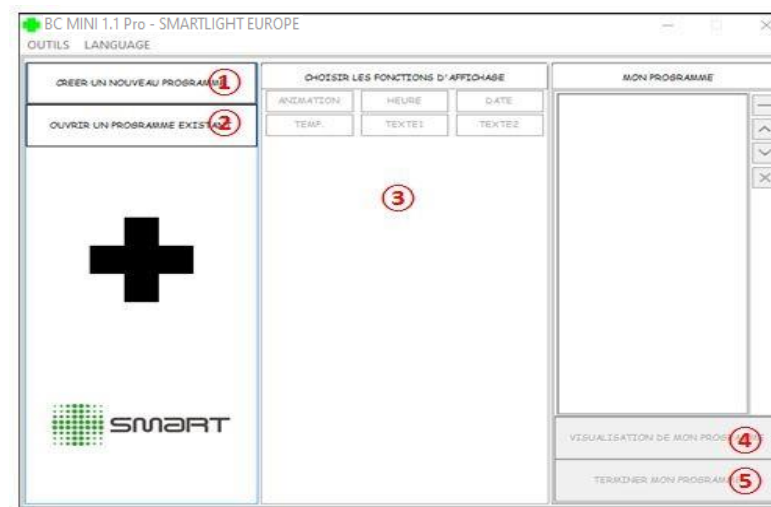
BC MINI 1.1 Pro - SMARTLIGHT EUROPE

OUTILS LANGUAGE

CREER UN NOUVEAU PROGRAMM ①

OUVRIR UN PROGRAMME EXISTA ②

CHOISIR LES FONCTIONS D' AFFICHAGE

ANIMATION HEURE DATE

TEMP. TEXTE1 TEXTE2

③

MON PROGRAMME

SMART

VISUALISATION DE MON PROG ④

TERMINER MON PROGRAMM ⑤